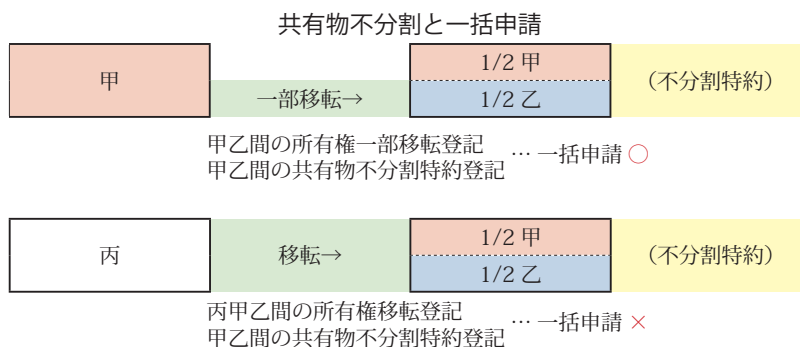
共有物不分割と一括申請

甲

一部移転→

1/2 甲

1/2 乙

（不分割特約）

甲乙間の所有権一部移転登記
甲乙間の共有物不分割特約登記 … 一括申請 ○

丙

移転→

1/2 甲

1/2 乙

（不分割特約）

丙甲乙間の所有権移転登記
甲乙間の共有物不分割特約登記 … 一括申請 ×